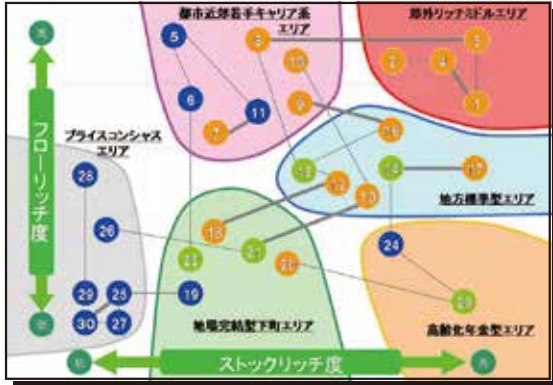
高
フローリッチ度
低
低
ストックリッチ度
高

都市近郊若手キャリア系エリア
郊外リッチミドルエリア
プライスコンシャスエリア
地方標準型エリア
地域完結型下町エリア
高齢化年金型エリア

5
8
3
10
2
4
6
11
1
7
9
15
28
12
14
17
13
16
18
26
21
20
24
22
29
25
19
23
30
27